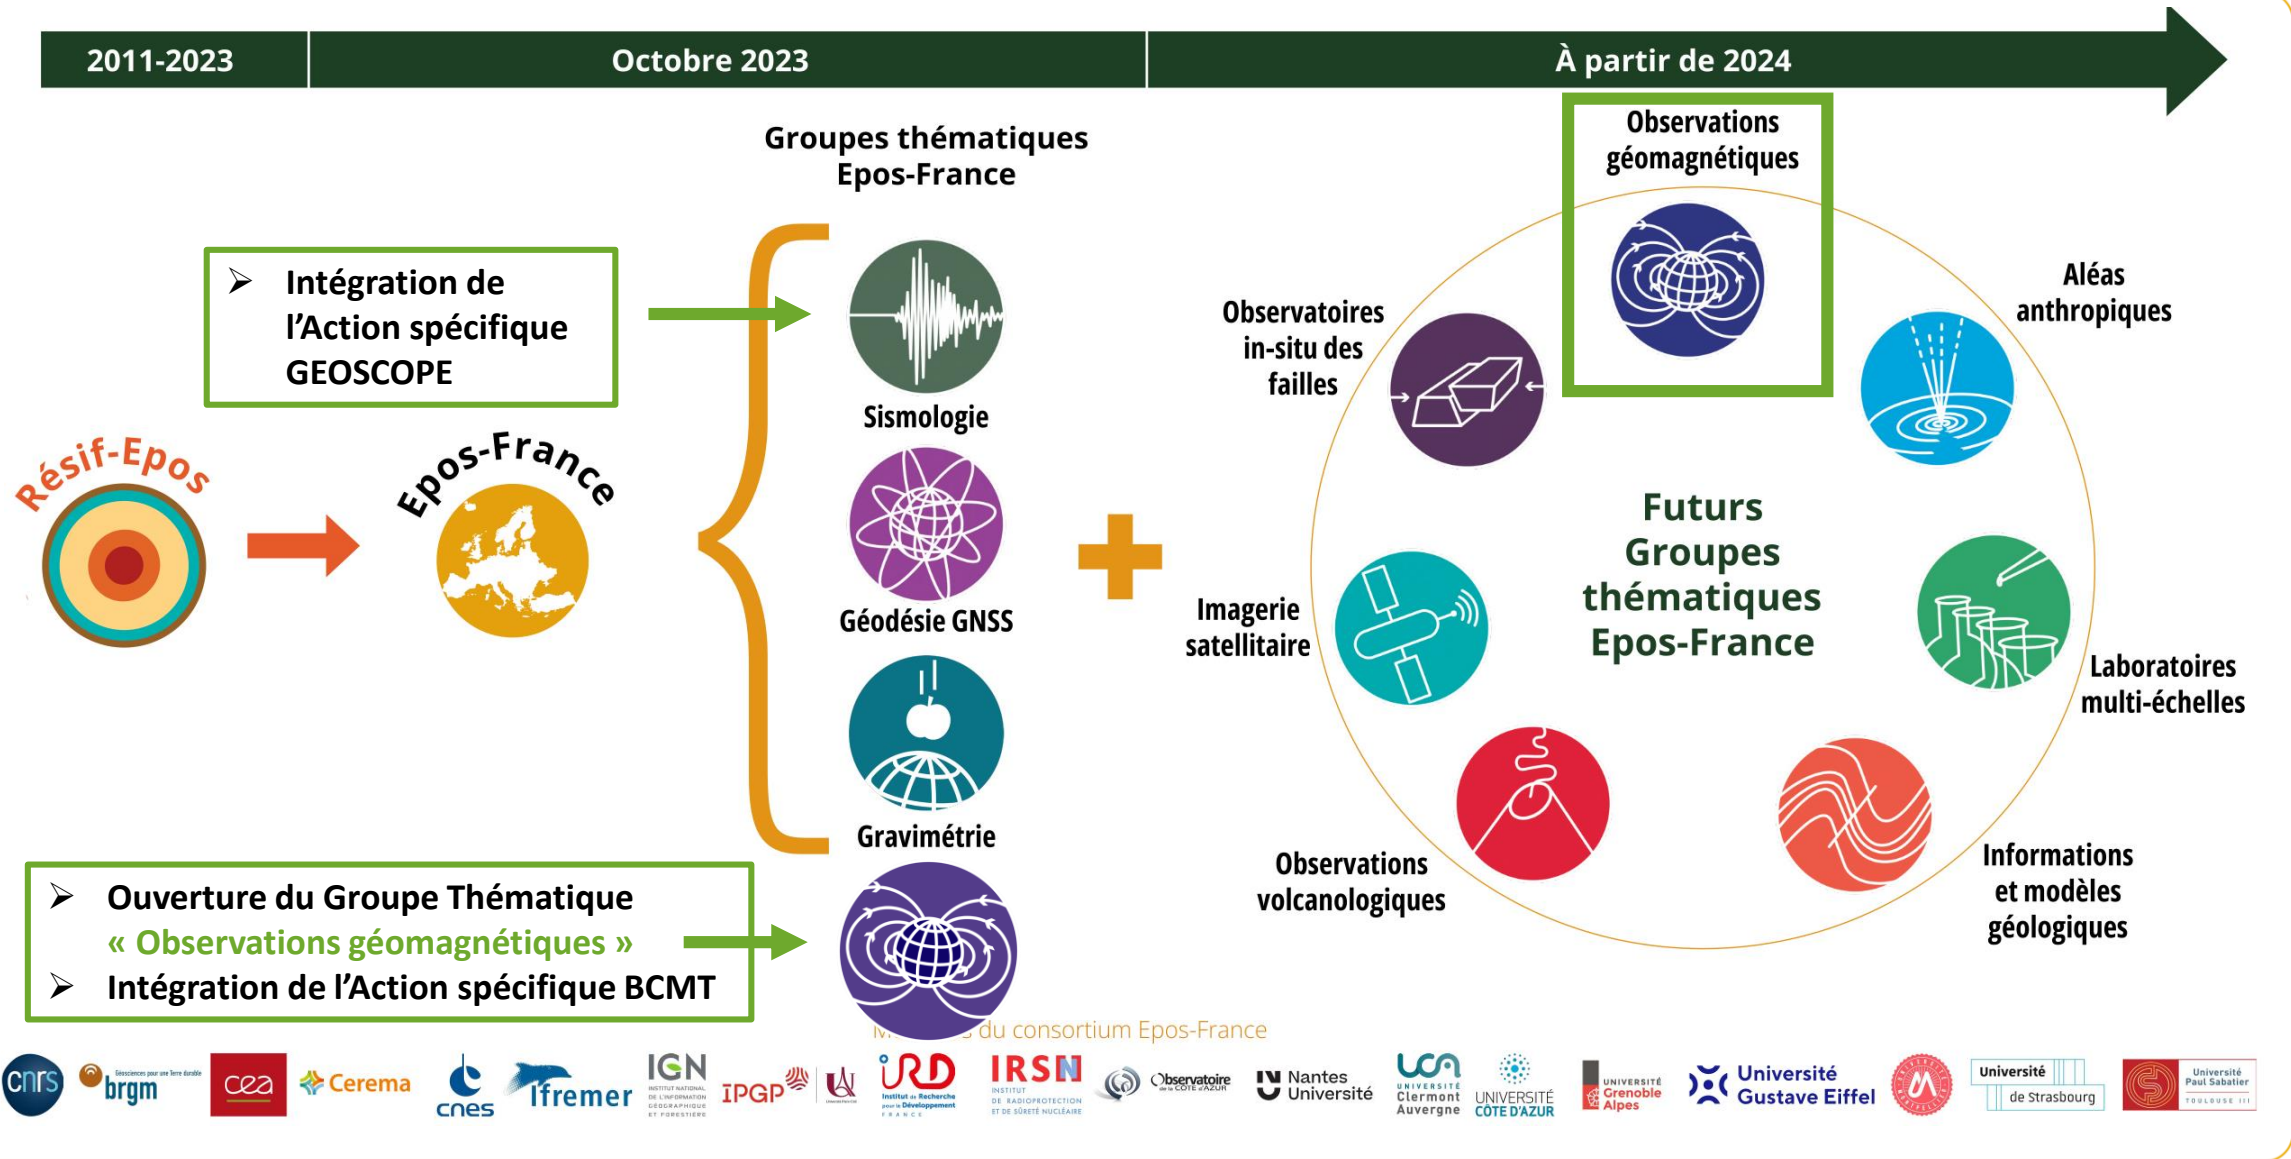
2011-2023

Octobre 2023

À partir de 2024

Groupes thématiques Epos-France

➢ Intégration de l'Action spécifique GEOSCOPE

Résif-Epos

Epos-France

Sismologie

Géodésie GNSS

Gravimétrie

➢ Ouverture du Groupe Thématique « Observations géomagnétiques »

➢ Intégration de l'Action spécifique BCMT

Observations géomagnétiques

Aléas anthropiques

Observatoires in-situ des failles

Futurs Groupes thématiques Epos-France

Imagerie satellitaire

Laboratoires multi-échelles

Observations volcanologiques

Informations et modèles géologiques

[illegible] du consortium Epos-France

cnrs brgm cea Cerema cnes Ifremer IGN IPGP IRD IRSN Observatoire de la Côte d'Azur Nantes Université UCA Université Clermont Auvergne Université Côte d'Azur Université Grenoble Alpes Université Gustave Eiffel Université de Strasbourg Université Paul Sabatier Toulouse III